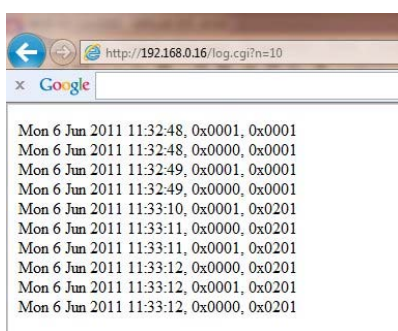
http://192.168.0.16/log.cgi?n=10

x Google

Mon 6 Jun 2011 11:32:48, 0x0001, 0x0001
Mon 6 Jun 2011 11:32:48, 0x0000, 0x0001
Mon 6 Jun 2011 11:32:49, 0x0001, 0x0001
Mon 6 Jun 2011 11:32:49, 0x0000, 0x0001
Mon 6 Jun 2011 11:33:10, 0x0001, 0x0201
Mon 6 Jun 2011 11:33:11, 0x0000, 0x0201
Mon 6 Jun 2011 11:33:11, 0x0001, 0x0201
Mon 6 Jun 2011 11:33:12, 0x0000, 0x0201
Mon 6 Jun 2011 11:33:12, 0x0001, 0x0201
Mon 6 Jun 2011 11:33:12, 0x0000, 0x0201